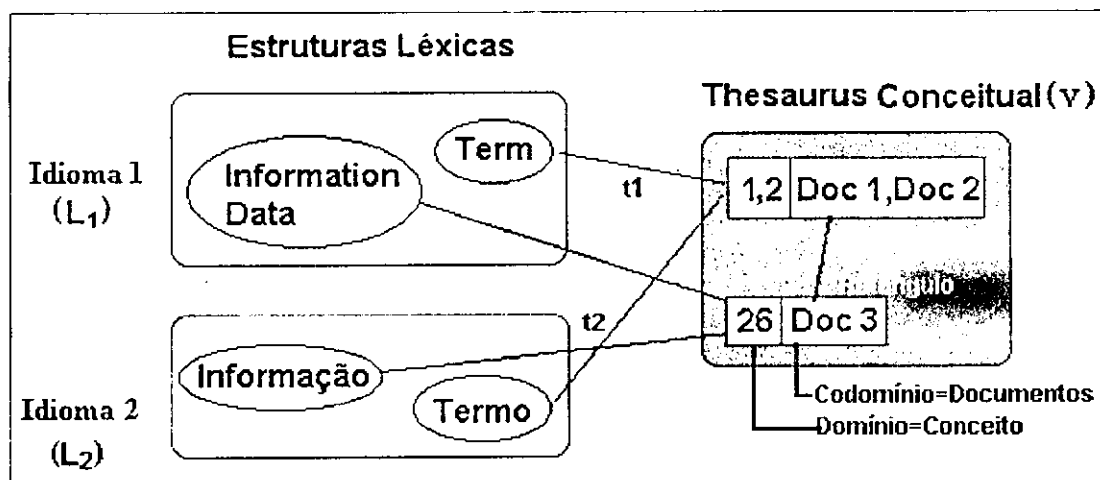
Estruturas Léxicas

Thesaurus Conceitual (v)

Idioma 1 $(L_1)$

Information Data

Term

t1

1,2 | Doc 1,Doc 2

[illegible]ngulo

26 | Doc 3

t2

Informação

Termo

Idioma 2 $(L_2)$

Codomínio=Documentos

Domínio=Conceito